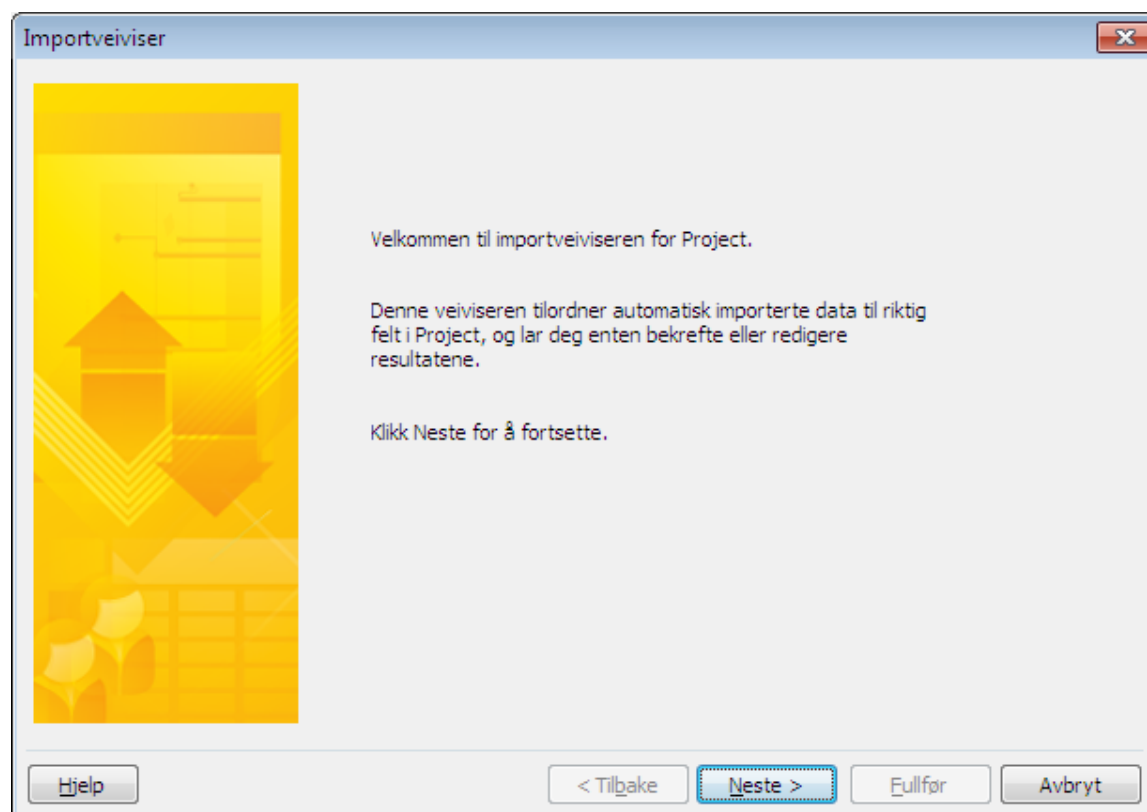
Importveiviser

Velkommen til importveiviseren for Project.

Denne veiviseren tilordner automatisk importerte data til riktig felt i Project, og lar deg enten bekrefte eller redigere resultatene.

Klikk Neste for å fortsette.

Hjelp

< Tilbake

Neste >

Fullfør

Avbryt